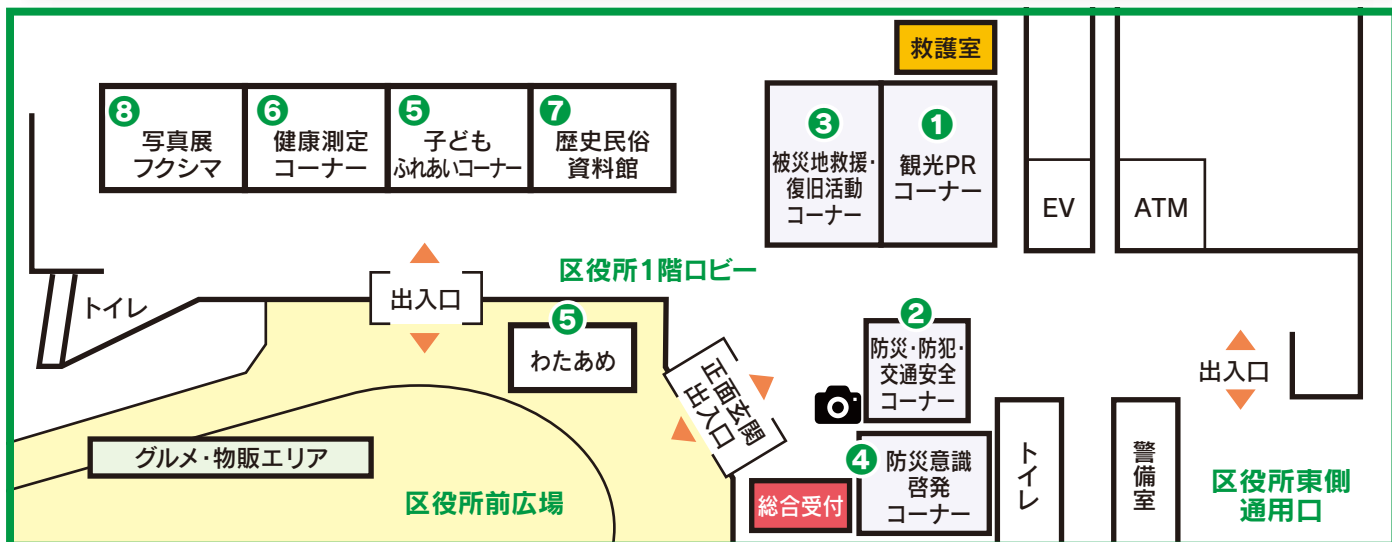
救護室

8 写真展 フクシマ

6 健康測定 コーナー

5 子ども ふれあいコーナー

7 歴史民俗 資料館

3 被災地救援・復旧活動 コーナー

1 観光PR コーナー

EV

ATM

トイレ

出入口

区役所1階ロビー

5 わたあめ

正面玄関 出入口

2 防災・防犯・交通安全 コーナー

出入口

グルメ・物販エリア

区役所前広場

総合受付

4 防災意識 啓発 コーナー

トイレ

警備室

区役所東側 通用口